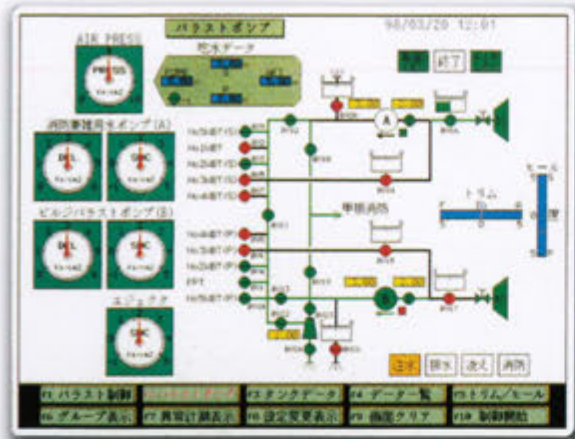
バラストポンプ

98/03/29 12:01

AIR PRESS

PRESS

kg/cm2

防水データ

終了

消防兼雑用水ポンプ(A)

DEL

kg/cm2

SUC

kg/cm2

ビルジバラストポンプ(B)

DEL

kg/cm2

SUC

kg/cm2

エジェクタ

SUC

kg/cm2

A

B

事務消防

トリム

ヒール

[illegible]

注水

排水

漕え

消防

F1 バラスト制御

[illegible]

F3 タンクデータ

F4 データ一覧

F5 トリム/ヒール

F6 グループ表示

F7 異常計測表示

F8 設定変更表示

F9 画面クリア

F10 制御開始